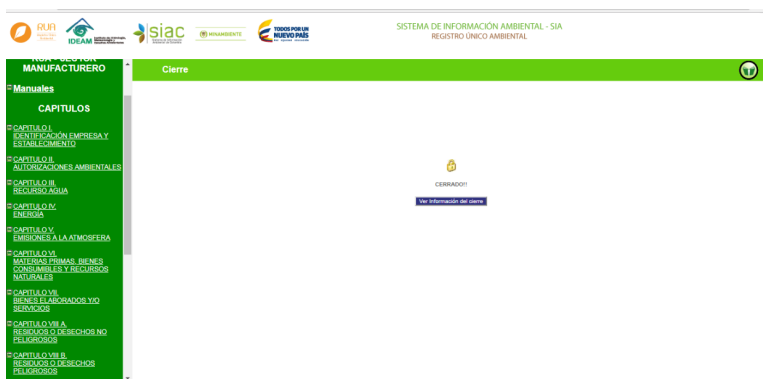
RUA

IDEAM

siac

MINAMBIENTE

TODOS POR UN NUEVO PAÍS

SISTEMA DE INFORMACIÓN AMBIENTAL - SIA
REGISTRO ÚNICO AMBIENTAL

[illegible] MANUFACTURERO

Manuales

CAPITULOS

CAPITULO I. IDENTIFICACIÓN EMPRESA Y ESTABLECIMIENTO

CAPITULO II. AUTORIZACIONES AMBIENTALES

CAPITULO III. RECURSO AGUA

CAPITULO IV. ENERGÍA

CAPITULO V. EMISIONES A LA ATMOSFERA

CAPITULO VI. MATERIAS PRIMAS, BIENES CONSUMIBLES Y RECURSOS NATURALES

CAPITULO VII. BIENES ELABORADOS Y/O SERVICIOS

CAPITULO VIII A. RESIDUOS O DESECHOS NO PELIGROSOS

CAPITULO VIII B. RESIDUOS O DESECHOS PELIGROSOS

Cierre

CERRADO!!

Ver información del cierre